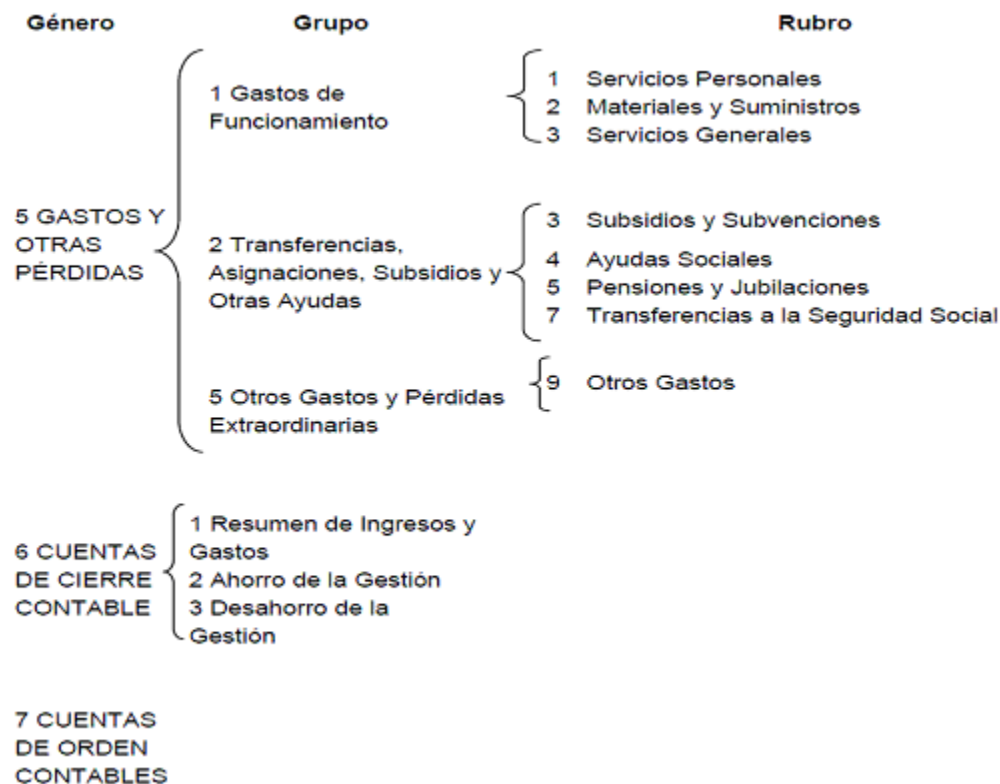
Género

Grupo

Rubro

5 GASTOS Y OTRAS PÉRDIDAS

1 Gastos de Funcionamiento

1 Servicios Personales
2 Materiales y Suministros
3 Servicios Generales

2 Transferencias, Asignaciones, Subsidios y Otras Ayudas

3 Subsidios y Subvenciones
4 Ayudas Sociales
5 Pensiones y Jubilaciones
7 Transferencias a la Seguridad Social

5 Otros Gastos y Pérdidas Extraordinarias

9 Otros Gastos

6 CUENTAS DE CIERRE CONTABLE

1 Resumen de Ingresos y Gastos
2 Ahorro de la Gestión
3 Desahorro de la Gestión

7 CUENTAS DE ORDEN CONTABLES